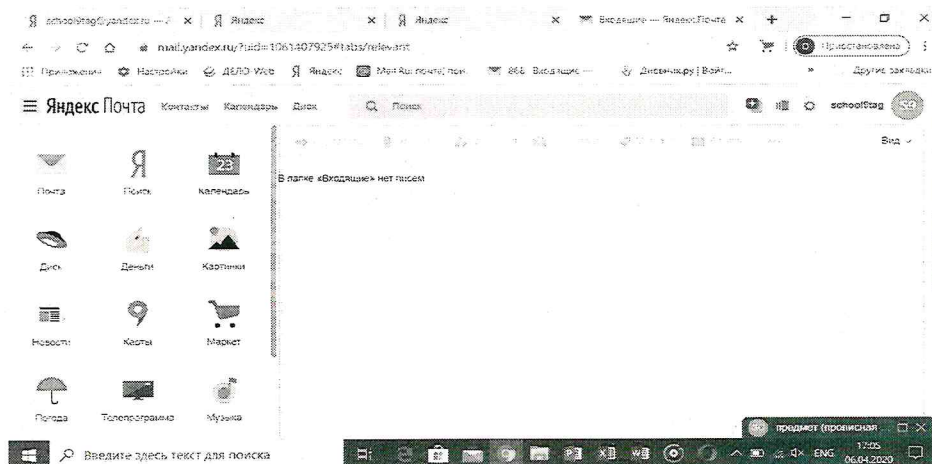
schoolStag@yandex.ru — × | Яндекс × | Яндекс × | Входящие — Яндекс.Почта × | +

mail.yandex.ru/?uid=1061407925#tabs/relevant

Приостановлена

Приложения | Настройки | ДЕЛО-Web | Яндекс | Mail.Ru: почта, пои... | 866 Входящие — | Дневник.ру | Войт... | » | Другие закладки

Яндекс Почта Контакты Календарь Диск Поиск schoolStag

Вид

В папке «Входящие» нет писем

Почта | Поиск | 23 Календарь
Диск | Деньги | Картинки
Новости | Карты | Маркет
Погода | Телепрограмма | Музыка

Введите здесь текст для поиска

предмет (прописная

ENG 17:05 06.04.2020